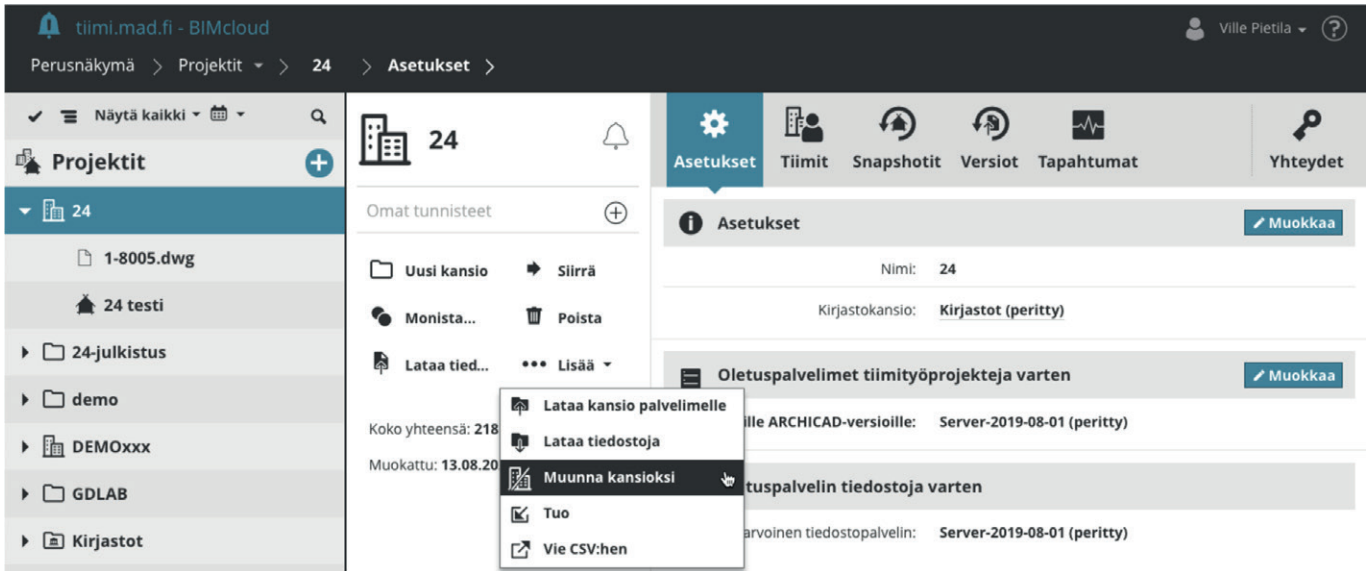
tiimi.mad.fi - BIMcloud

Ville Pietila ?

Perusnäkymä > Projektit > 24 > Asetukset >

Näytä kaikki

Projektit

24

1-8005.dwg

24 testi

24-julkistus

demo

DEMOxxx

GDLAB

Kirjastot

24

Omat tunnisteet

Uusi kansio

Siirrä

Monista...

Poista

Lataa tied...

Lisää

Koko yhteensä: 218

Muokattu: 13.08.20

Lataa kansio palvelimelle

Lataa tiedostoja

Muunna kansioksi

Tuo

Vie CSV:hen

Asetukset

Tiimit

Snapshotit

Versiot

Tapahtumat

Yhteydet

Asetukset

Muokkaa

Nimi: 24

Kirjastokansio: Kirjastot (peritty)

Oletuspalvelimet tiimityöprojekteja varten

Muokkaa

ille ARCHICAD-versioille: Server-2019-08-01 (peritty)

tuspalvelin tiedostoja varten

arvoinen tiedostopalvelin: Server-2019-08-01 (peritty)